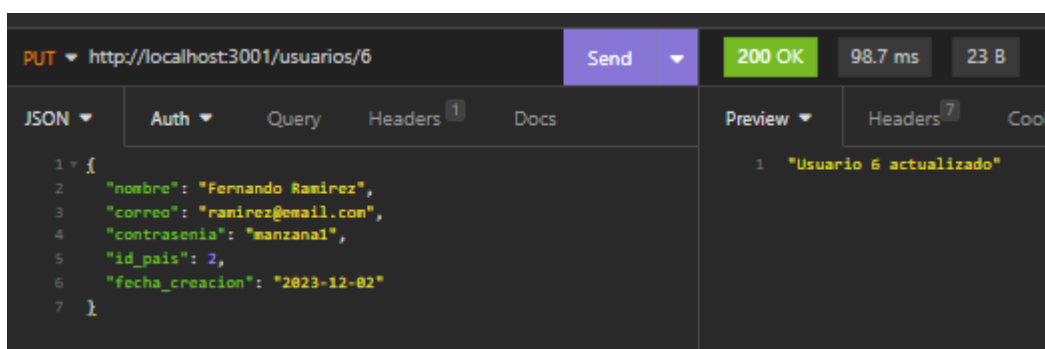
PUT http://localhost:3001/usuarios/6

Send

200 OK 98.7 ms 23 B

JSON Auth Query Headers 1 Docs

Preview Headers 7 Coo

1 {
2 "nombre": "Fernando Ramirez",
3 "correo": "ramirez@email.com",
4 "contrasenia": "manzana1",
5 "id_pais": 2,
6 "fecha_creacion": "2023-12-02"
7 }

1 "Usuario 6 actualizado"